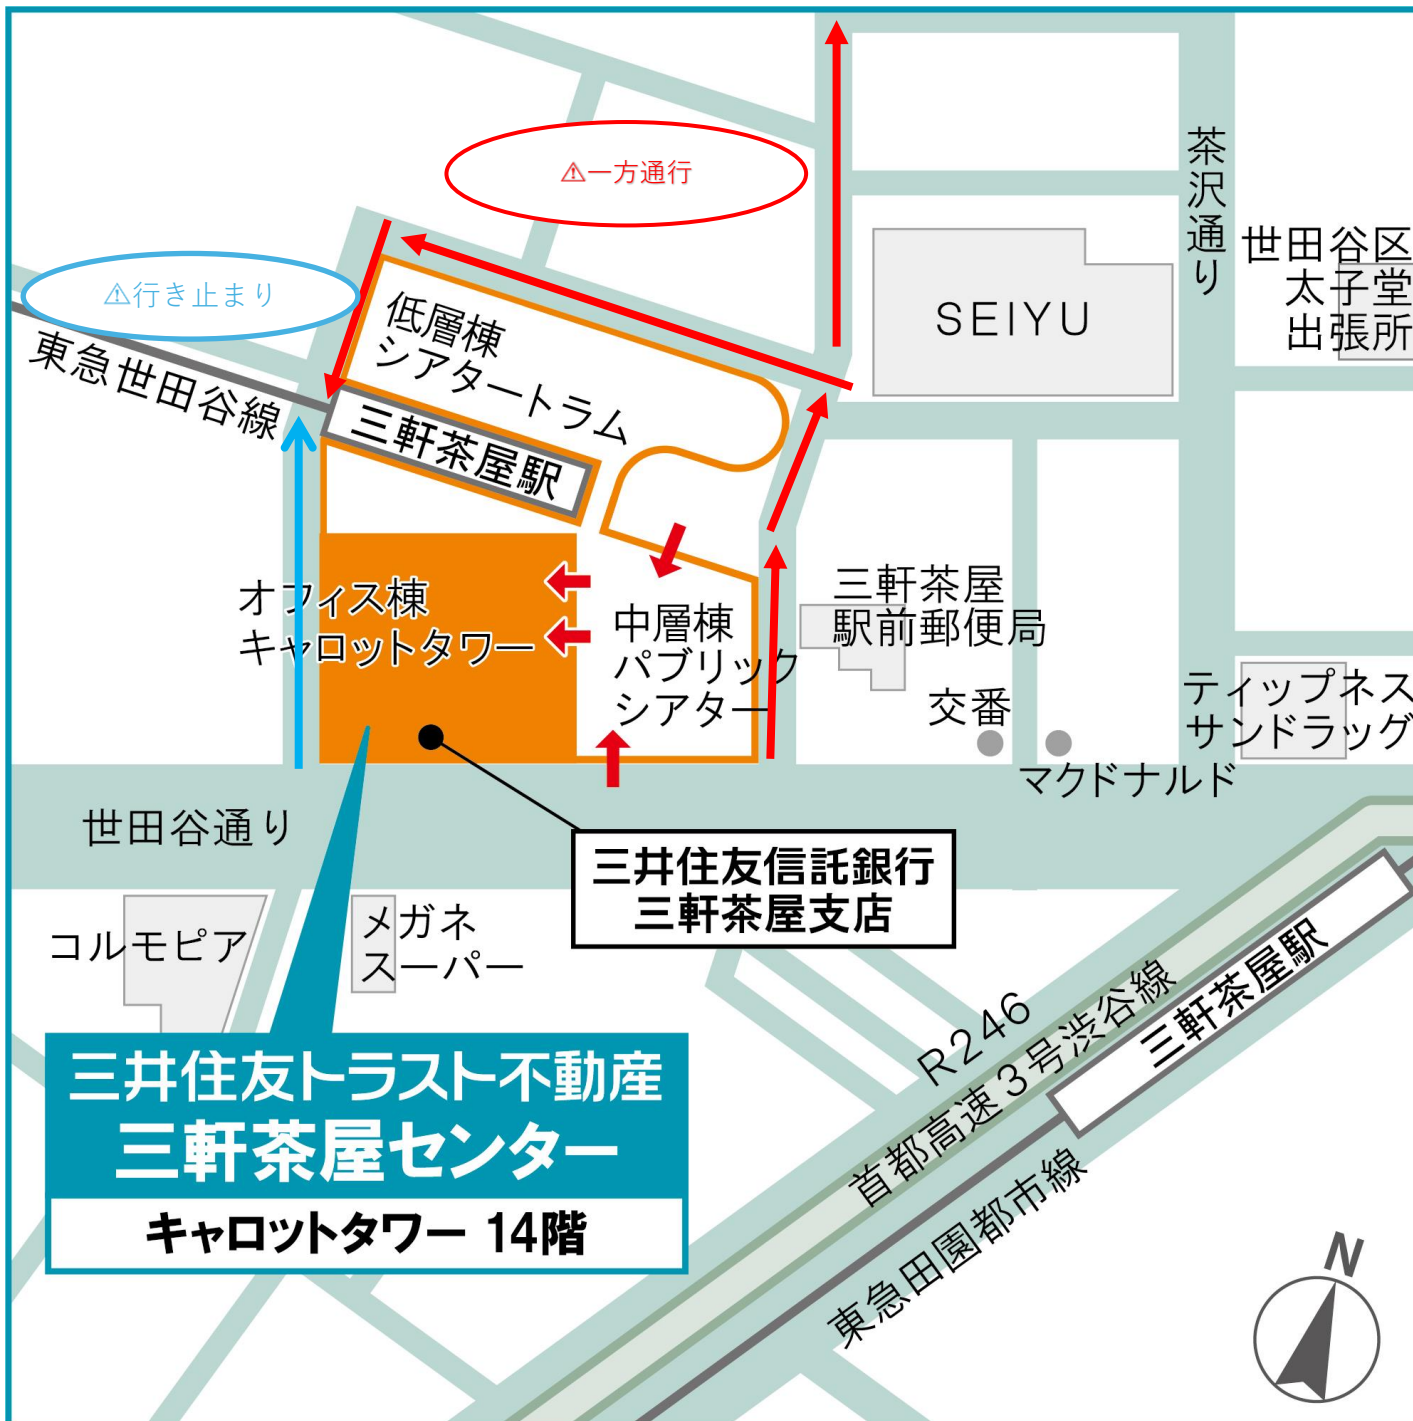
⚠一方通行

⚠行き止まり

茶沢通り

世田谷区
太子堂
出張所

SEIYU

東急世田谷線

低層棟
シアタートラム

三軒茶屋駅

オフィス棟
キャロットタワー

中層棟
パブリック
シアター

三軒茶屋
駅前郵便局

交番

ティップネス
サンドラッグ

マクドナルド

世田谷通り

三井住友信託銀行
三軒茶屋支店

コルモピア

メガネ
スーパー

R246

首都高速3号渋谷線

三軒茶屋駅

東急田園都市線

三井住友トラスト不動産
三軒茶屋センター

キャロットタワー 14階

N